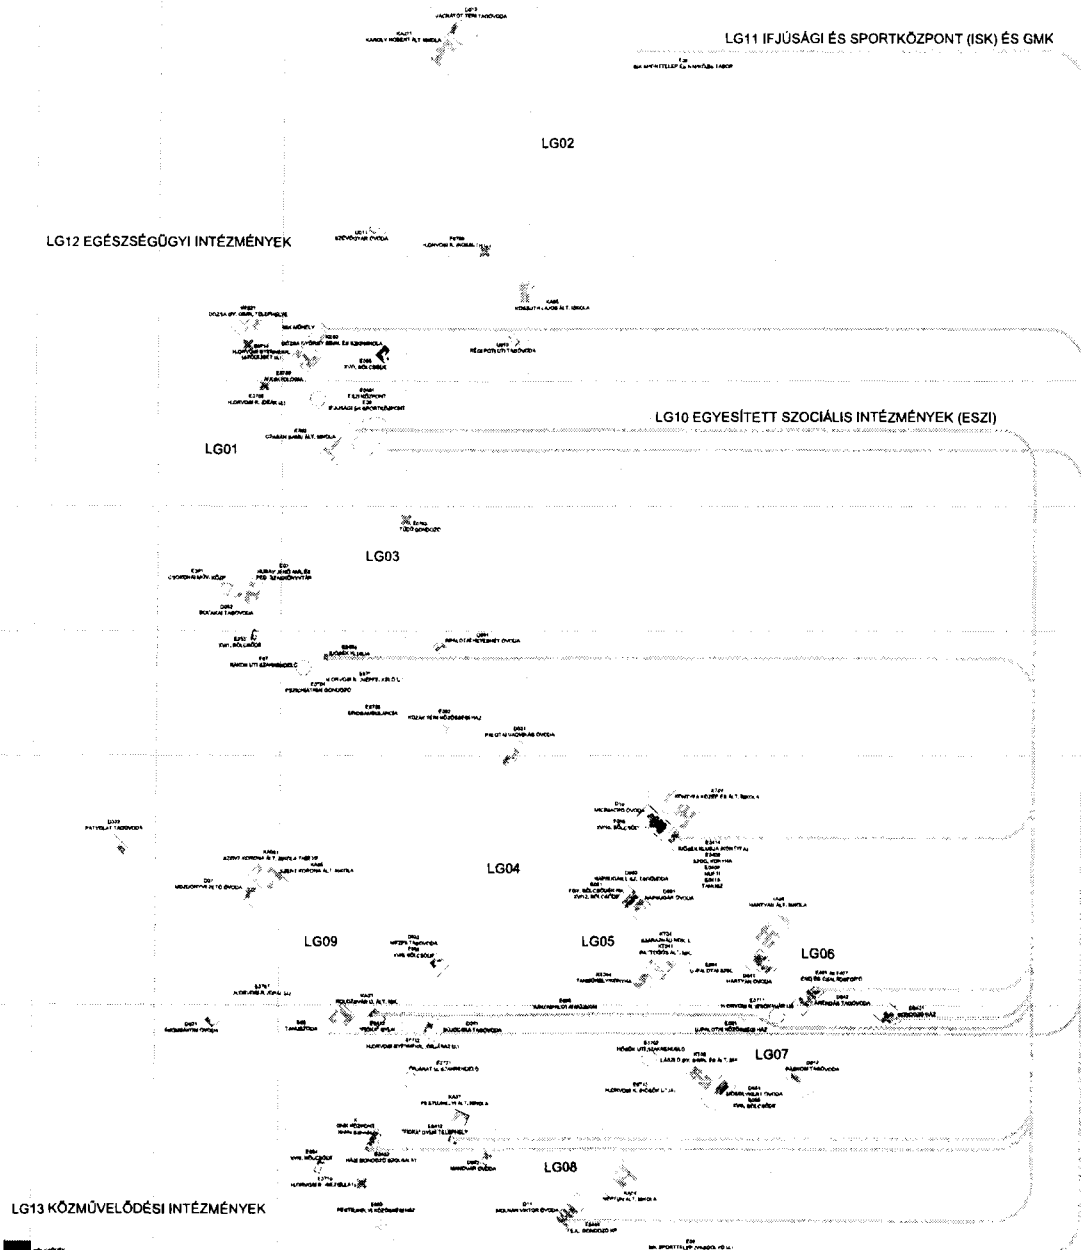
LG11 IFJÚSÁGI ÉS SPORTKÖZPONT (ISK) ÉS GMK

LG02

LG12 EGÉSZSÉGÜGYI INTÉZMÉNYEK

LG10 EGYESÍTETT SZOCIÁLIS INTÉZMÉNYEK (ESZI)

LG01

LG03

LG04

LG05

LG06

LG09

LG07

LG08

LG13 KÖZMŰVELŐDÉSI INTÉZMÉNYEK